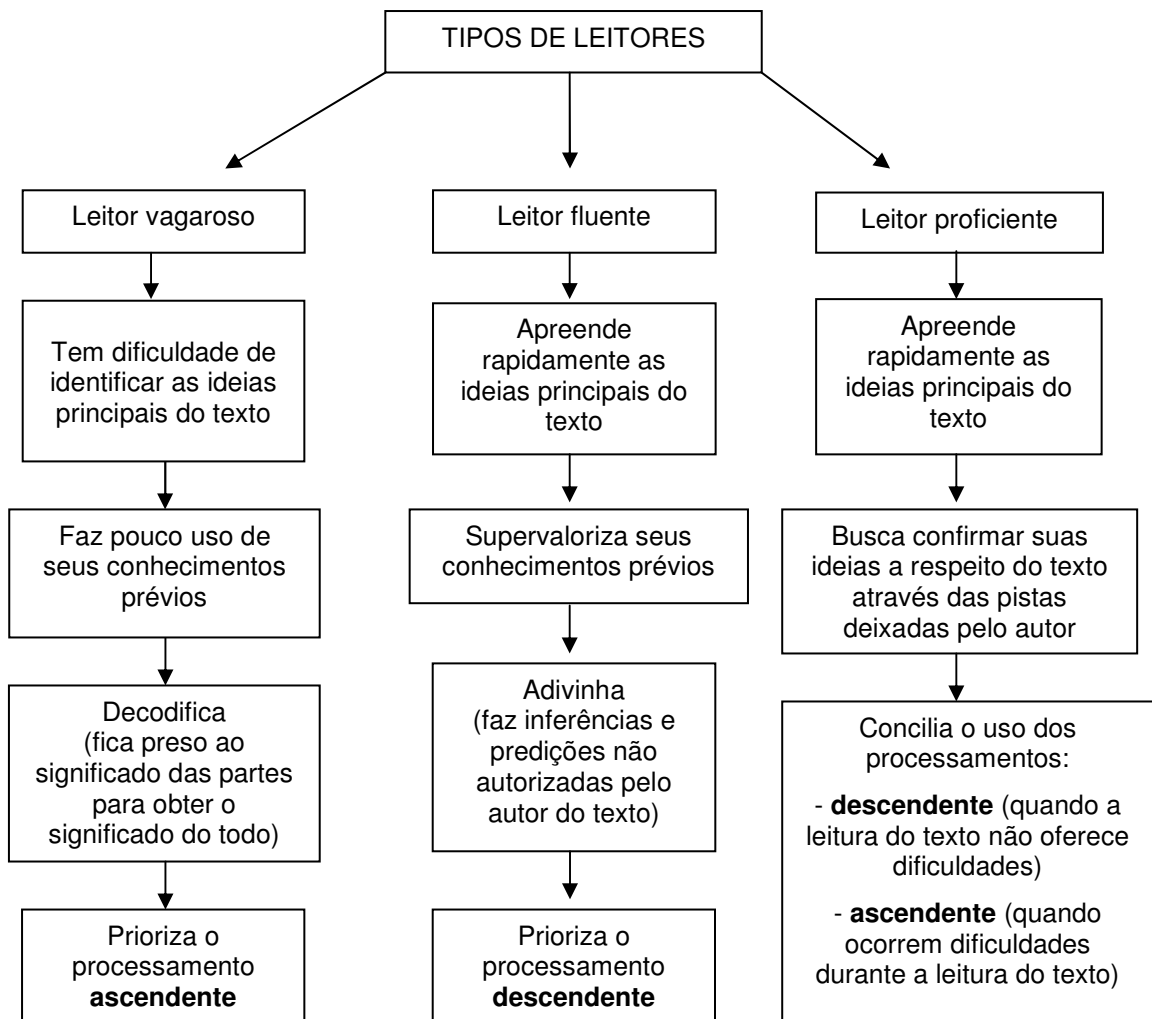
TIPOS DE LEITORES

Leitor vagaroso

Tem dificuldade de identificar as ideias principais do texto

Faz pouco uso de seus conhecimentos prévios

Decodifica (fica preso ao significado das partes para obter o significado do todo)

Prioriza o processamento **ascendente**

Leitor fluente

Apreende rapidamente as ideias principais do texto

Supervaloriza seus conhecimentos prévios

Adivinha (faz inferências e predições não autorizadas pelo autor do texto)

Prioriza o processamento **descendente**

Leitor proficiente

Apreende rapidamente as ideias principais do texto

Busca confirmar suas ideias a respeito do texto através das pistas deixadas pelo autor

Concilia o uso dos processamentos:

- **descendente** (quando a leitura do texto não oferece dificuldades)

- **ascendente** (quando ocorrem dificuldades durante a leitura do texto)